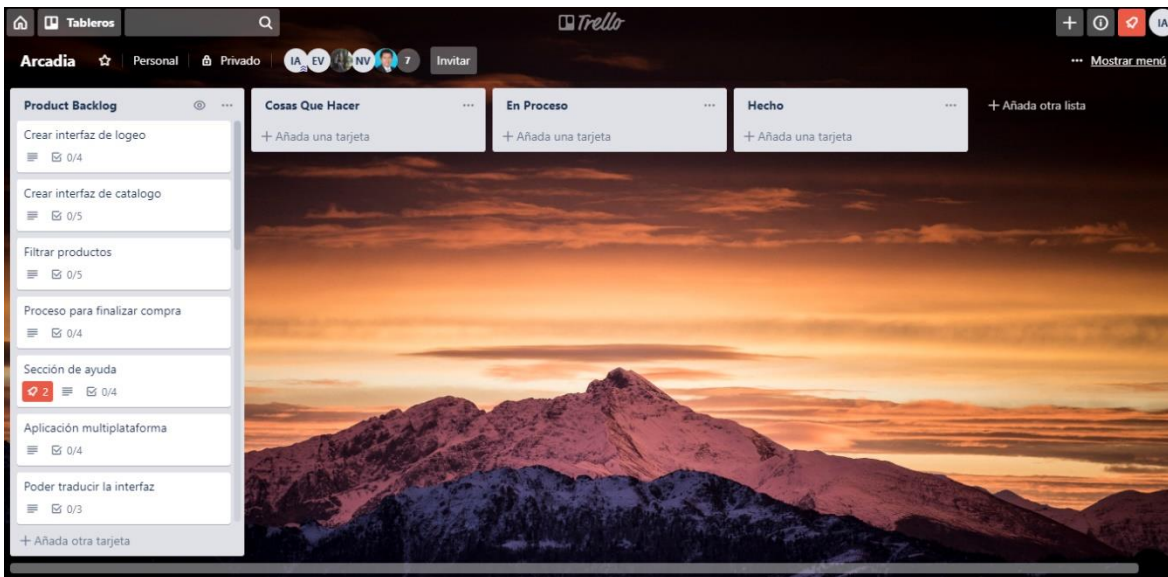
Tableros
Trello
IA
Arcadia
Personal
Privado
IA EV NV 7
Invitar
··· Mostrar menú

Product Backlog
Crear interfaz de logeo
0/4
Crear interfaz de catalogo
0/5
Filtrar productos
0/5
Proceso para finalizar compra
0/4
Sección de ayuda
2
0/4
Aplicación multiplataforma
0/4
Poder traducir la interfaz
0/3
+ Añada otra tarjeta

Cosas Que Hacer
+ Añada una tarjeta

En Proceso
+ Añada una tarjeta

Hecho
+ Añada una tarjeta

+ Añada otra lista